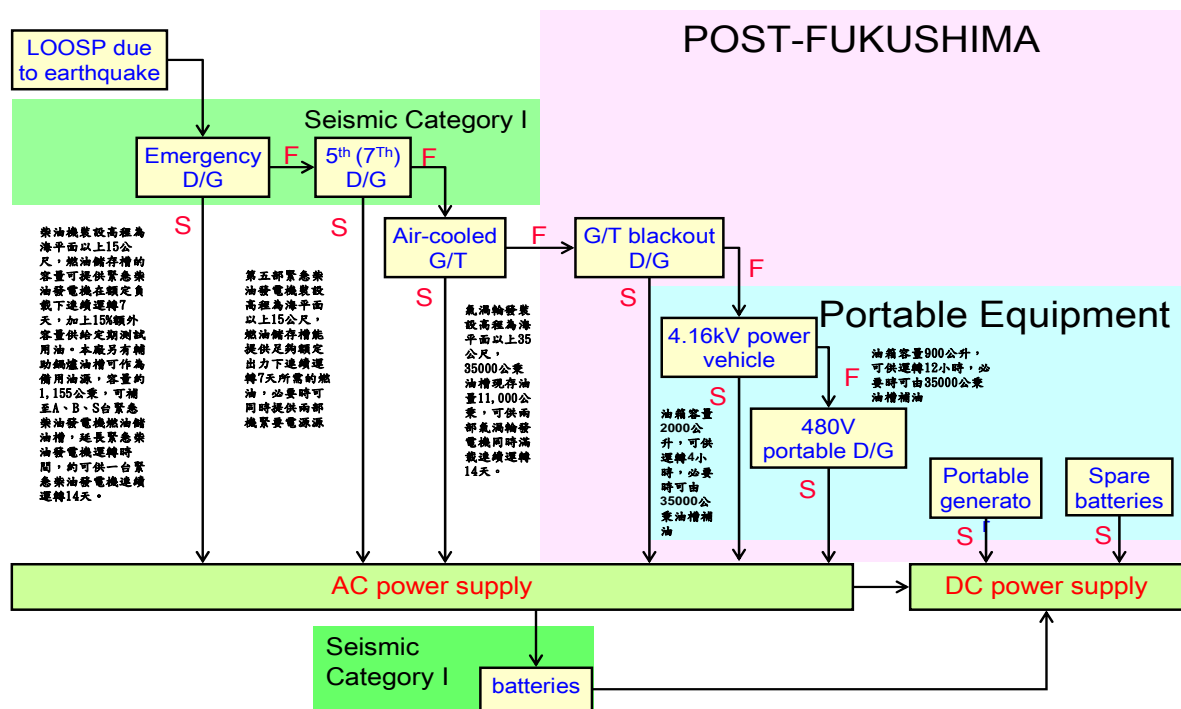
POST-FUKUSHIMA

LOOSP due to earthquake

Seismic Category I

Emergency D/G

F

$5^{th}$ ($7^{Th}$) D/G

F

S

S

Air-cooled G/T

F

G/T blackout D/G

F

S

S

柴油機裝設高程為海平面以上15公尺，燃油儲存槽的容量可提供緊急柴油發電機在額定負載下連續運轉7天，加上15%額外容量供給定期測試用油。本廠另有補助鍋爐油槽可作為備用油源，容量約1,155公秉，可補至A、B、S台緊急柴油發電機燃油儲油槽，延長緊急柴油發電機運轉時間，約可供一台緊急柴油發電機連續運轉14天。

第五部緊急柴油發電機裝設高程為海平面以上15公尺，燃油儲存槽能提供足夠額定出力下連續運轉7天所需的燃油，必要時可同時提供兩部機緊要電源源

氣渦輪發電裝設高程為海平面以上35公尺，35000公秉油槽現存油量11,000公秉，可供兩部氣渦輪發電機同時滿載連續運轉14天。

Portable Equipment

4.16kV power vehicle

油箱容量900公升，可供運轉12小時，必要時可由35000公秉油槽補油

F

S

油箱容量2000公升，可供運轉4小時，必要時可由35000公秉油槽補油

480V portable D/G

S

Portable generato

Spare batteries

S

S

AC power supply

DC power supply

Seismic Category I

batteries